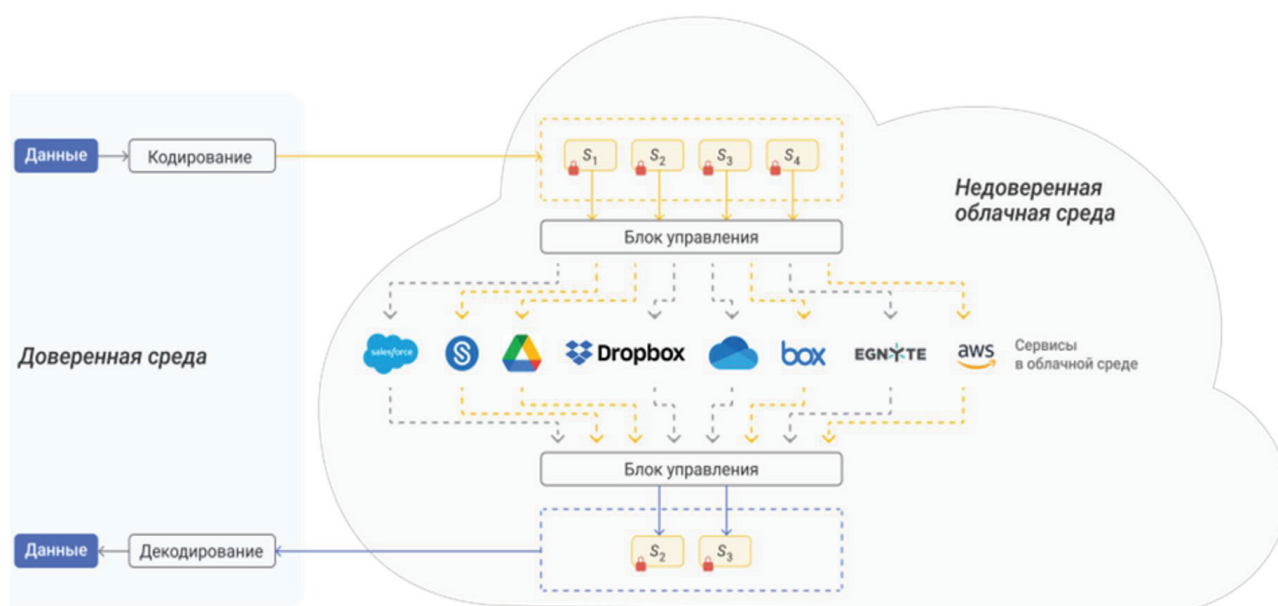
Данные

Кодирование

$S_1$ $S_2$ $S_3$ $S_4$

Недоверенная облачная среда

Блок управления

Доверенная среда

salesforce

Dropbox

box

EGNYTE

aws

Сервисы в облачной среде

Блок управления

$S_2$ $S_3$

Данные

Декодирование